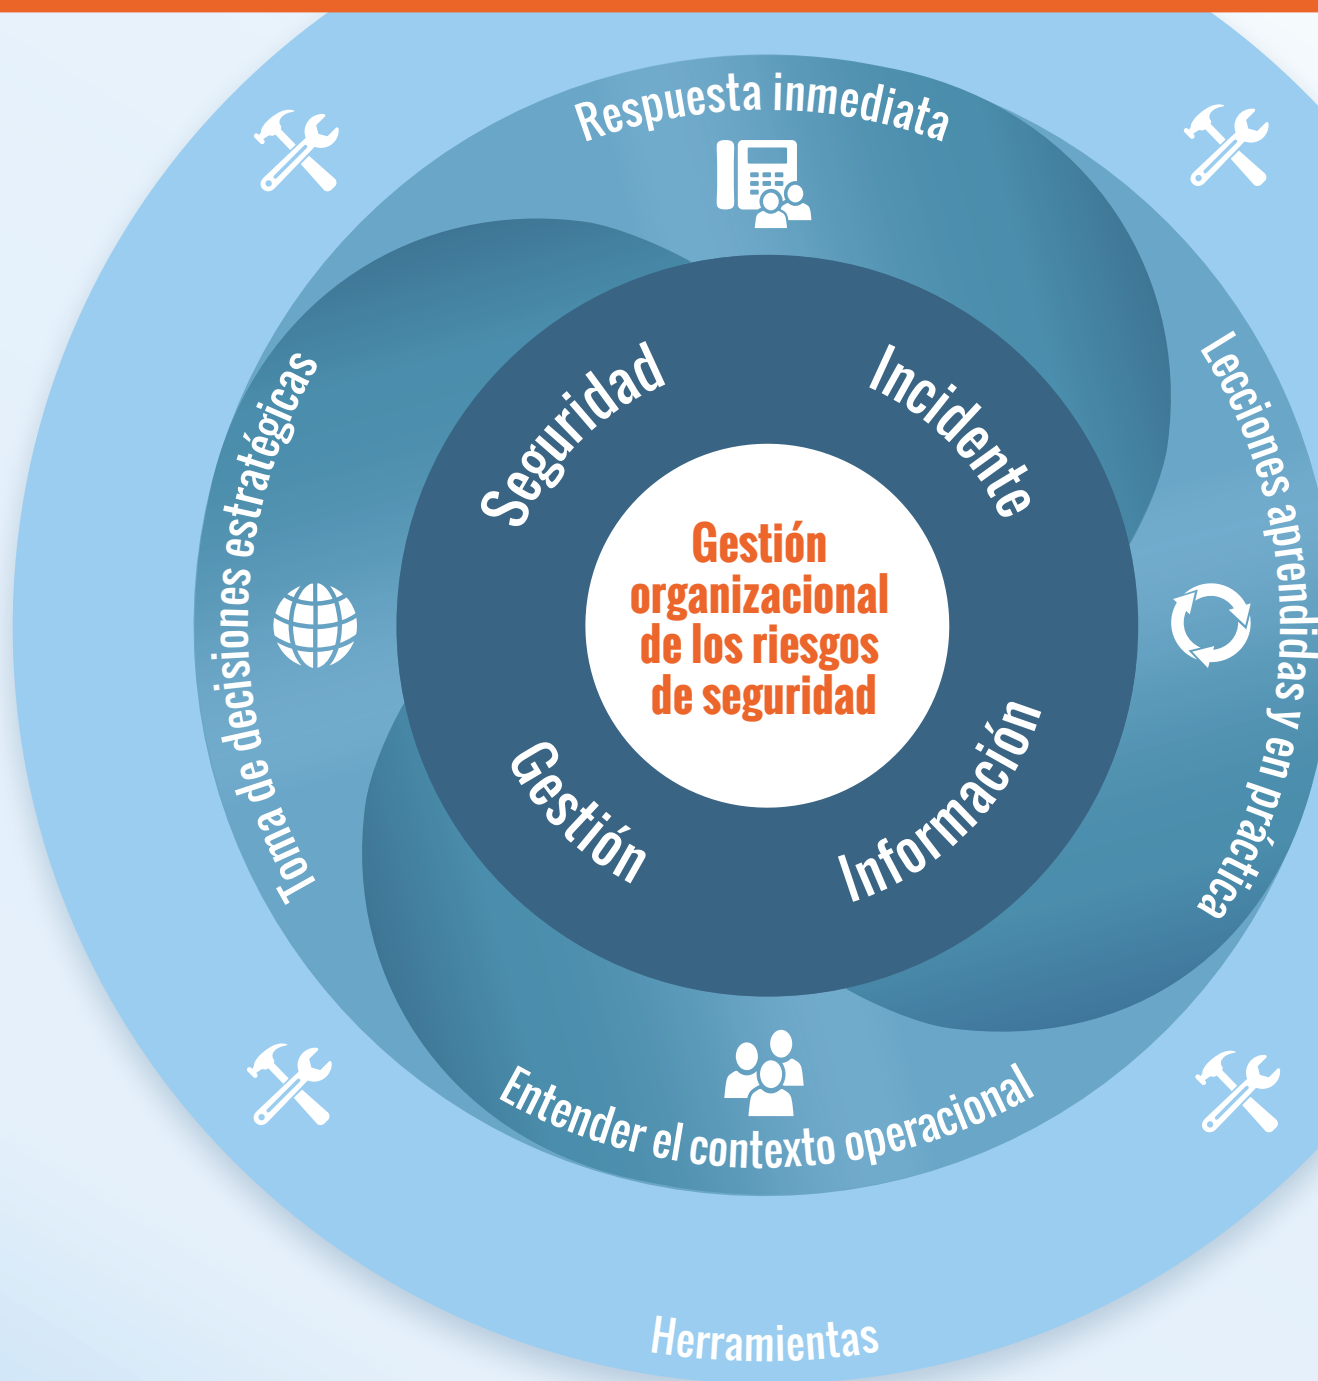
Respuesta inmediata

Toma de decisiones estratégicas

Lecciones aprendidas y en práctica

Seguridad

Incidente

Gestión organizacional de los riesgos de seguridad

Gestión

Información

Entender el contexto operacional

Herramientas